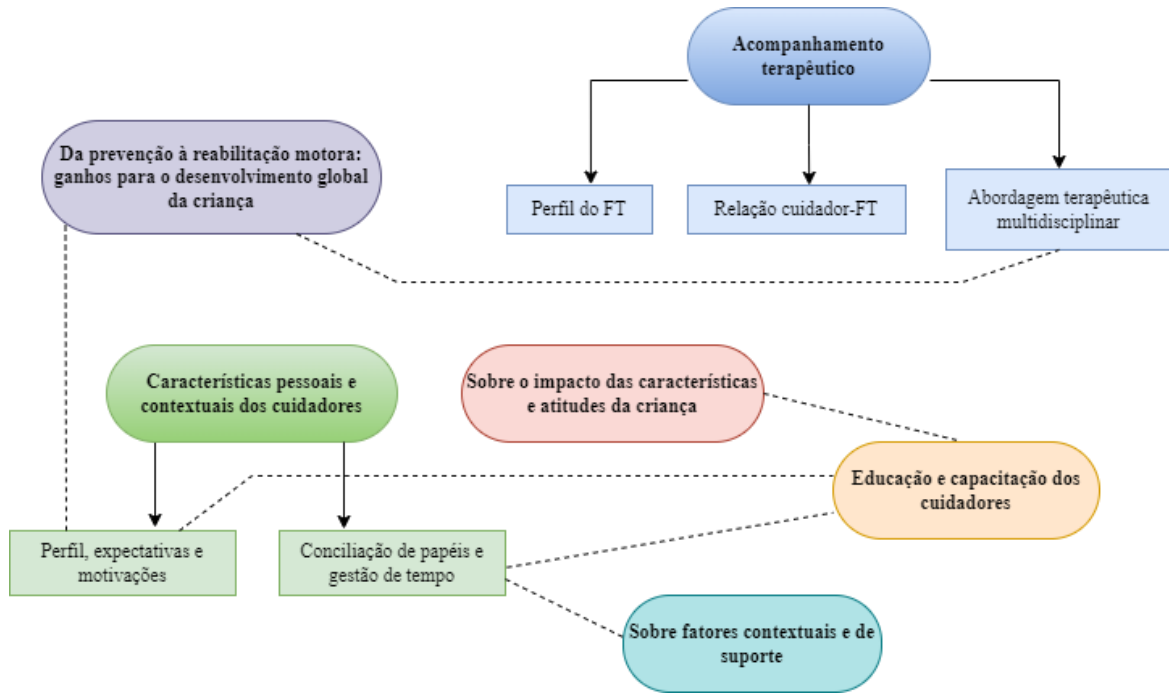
Acompanhamento terapêutico

Da prevenção à reabilitação motora: ganhos para o desenvolvimento global da criança

Perfil do FT

Relação cuidador-FT

Abordagem terapêutica multidisciplinar

Características pessoais e contextuais dos cuidadores

Sobre o impacto das características e atitudes da criança

Educação e capacitação dos cuidadores

Perfil, expectativas e motivações

Conciliação de papéis e gestão de tempo

Sobre fatores contextuais e de suporte